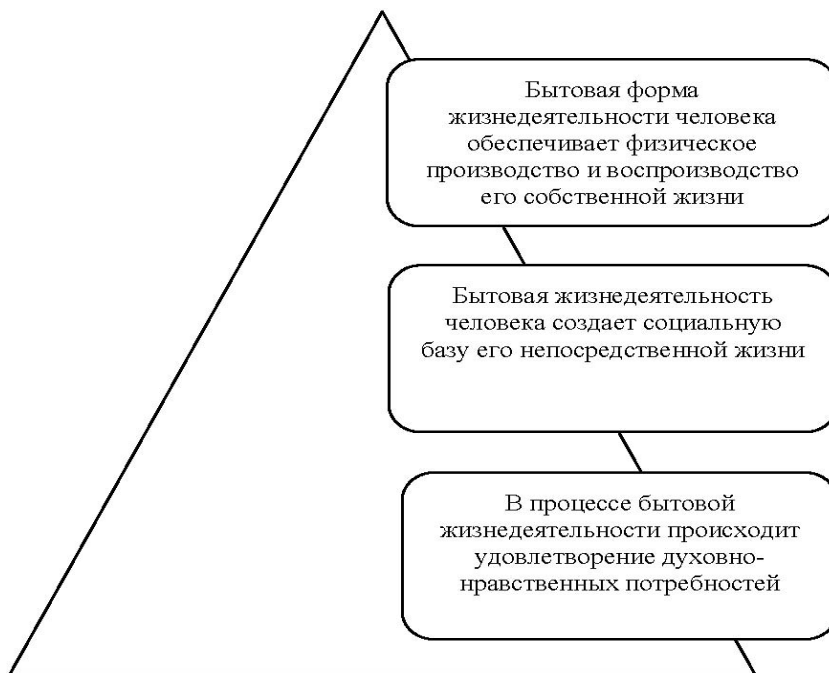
Бытовая форма жизнедеятельности человека обеспечивает физическое производство и воспроизводство его собственной жизни

Бытовая жизнедеятельность человека создает социальную базу его непосредственной жизни

В процессе бытовой жизнедеятельности происходит удовлетворение духовно-нравственных потребностей